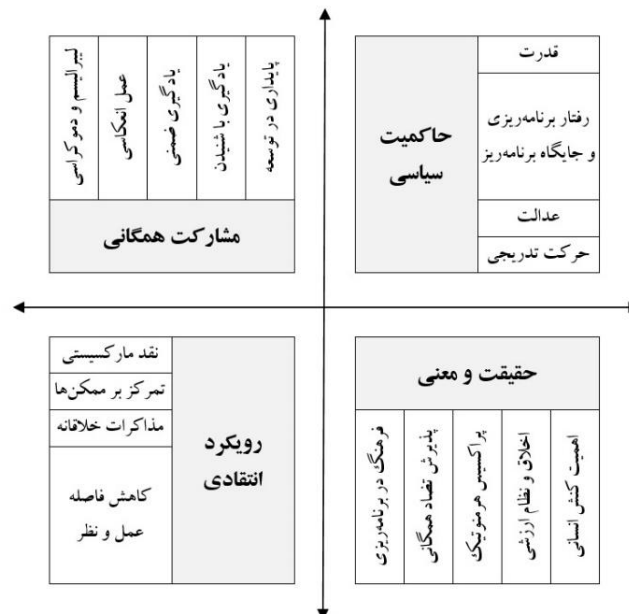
حاکمیت سیاسی

قدرت

رفتار برنامه‌ریزی و جایگاه برنامه‌ریز

عدالت

حرکت تدریجی

مشارکت همگانی

پایداری در توسعه

یادگیری با شنیدن

یادگیری ضمنی

عمل انعکاسی

لیبرالیسم و دموکراسی

حقیقت و معنی

اهمیت کنش انسانی

اخلاق و نظام ارزشی

پراکسیس هرمنوتیک

پذیرش تضاد همگانی

فرهنگ در برنامه‌ریزی

رویکرد انتقادی

نقد مارکسیستی

تمرکز بر ممکن‌ها

مذاکرات خلاقانه

کاهش فاصله عمل و نظر